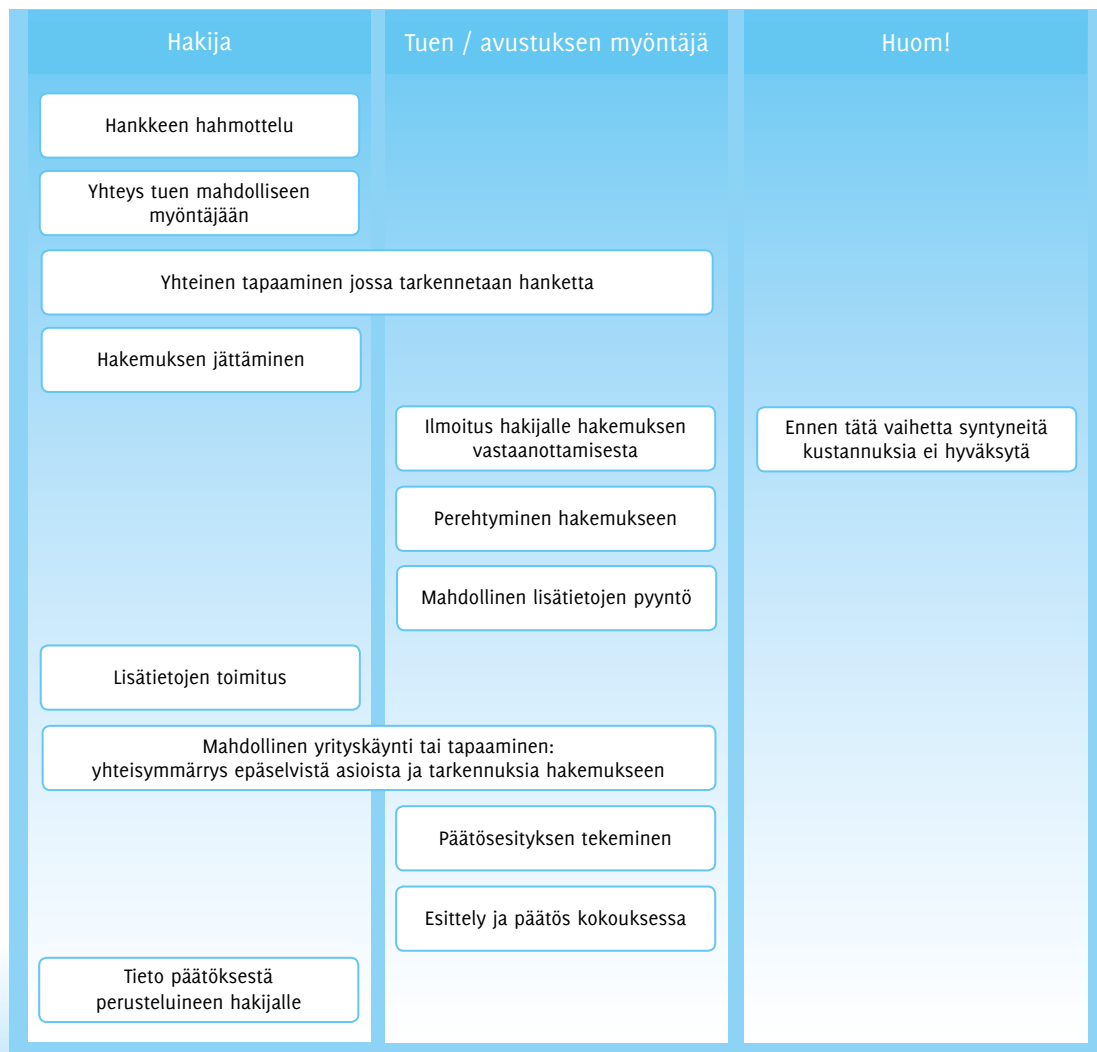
Hakija

Tuen / avustuksen myöntäjä

Huom!

Hankkeen hahmottelu

Yhteys tuen mahdolliseen myöntäjään

Yhteinen tapaaminen jossa tarkennetaan hanketta

Hakemuksen jättäminen

Ilmoitus hakijalle hakemuksen vastaanottamisesta

Ennen tätä vaihetta syntyneitä kustannuksia ei hyväksytä

Perehtyminen hakemukseen

Mahdollinen lisätietojen pyyntö

Lisätietojen toimitus

Mahdollinen yrityskäynti tai tapaaminen: yhteisymmärrys epäselvistä asioista ja tarkennuksia hakemukseen

Päätösesityksen tekeminen

Esittely ja päätös kokouksessa

Tieto päätöksestä perusteluineen hakijalle